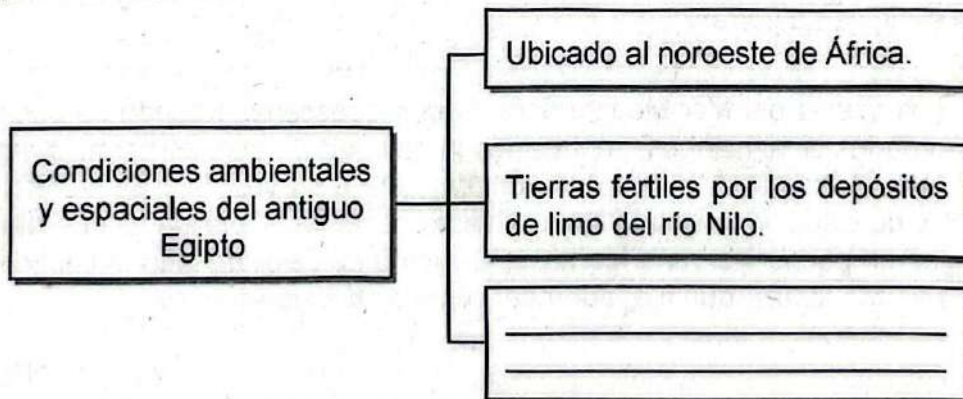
Condiciones ambientales y espaciales del antiguo Egipto

Ubicado al noroeste de África.

Tierras fértiles por los depósitos de limo del río Nilo.

______________________________
______________________________